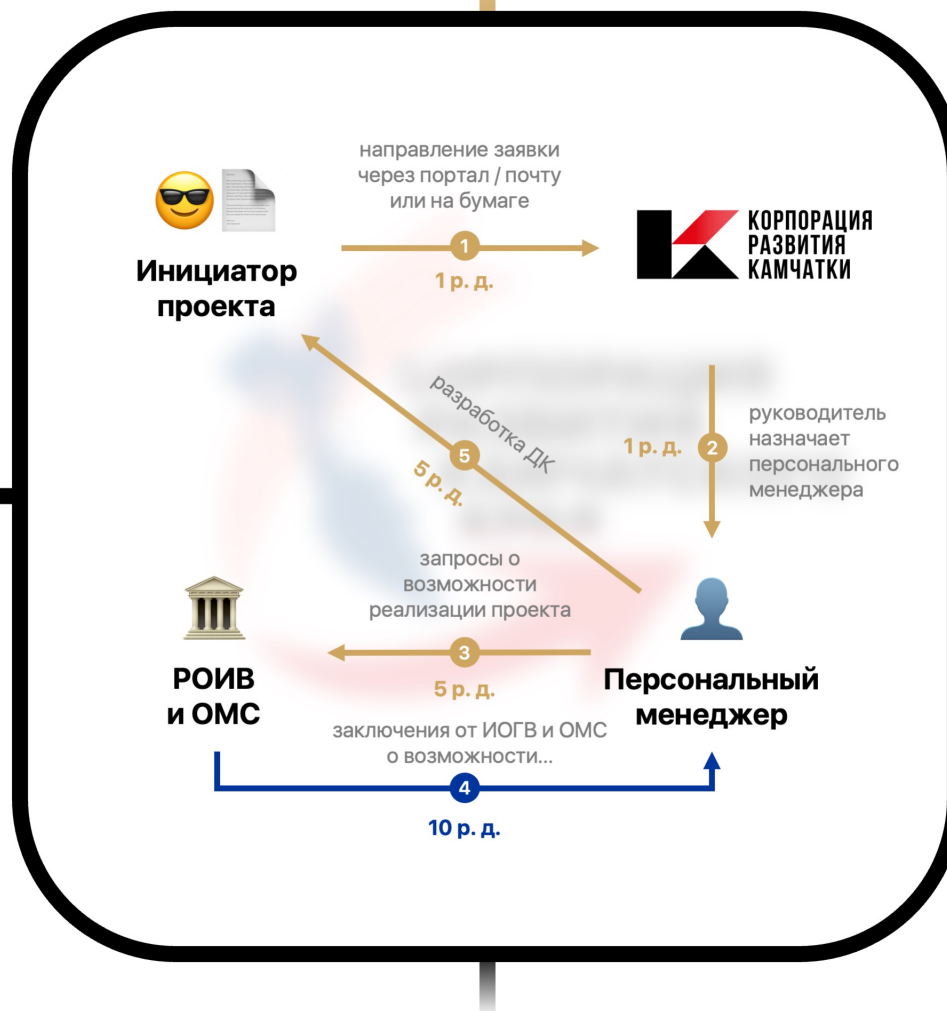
направление заявки через портал / почту или на бумаге

1

1 р. д.

Инициатор проекта

КОРПОРАЦИЯ РАЗВИТИЯ КАМЧАТКИ

руководитель назначает персонального менеджера

2

1 р. д.

разработка ДК

5

5 р. д.

запросы о возможности реализации проекта

3

5 р. д.

РОИВ и ОМС

Персональный менеджер

заключения от ИОГВ и ОМС о возможности...

4

10 р. д.